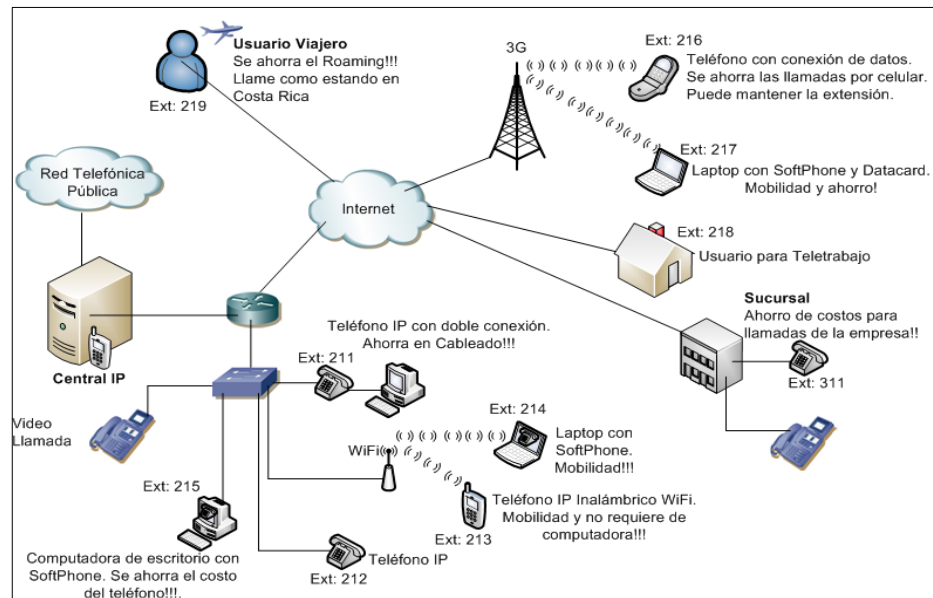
Usuario Viajero
Se ahorra el Roaming!!!
Llame como estando en Costa Rica

Ext: 219

3G

Ext: 216
Teléfono con conexión de datos.
Se ahorra las llamadas por celular.
Puede mantener la extensión.

Red Telefónica Pública

Internet

Ext: 217
Laptop con SoftPhone y Datacard.
Mobilidad y ahorro!

Ext: 218
Usuario para Teletrabajo

Sucursal
Ahorro de costos para llamadas de la empresa!!

Ext: 311

Central IP

Teléfono IP con doble conexión.
Ahorra en Cableado!!!

Ext: 211

Video Llamada

Ext: 214
Laptop con SoftPhone.
Mobilidad!!!

WiFi

Ext: 215

Teléfono IP Inalámbrico WiFi.
Mobilidad y no requiere de computadora!!!

Ext: 213

Computadora de escritorio con SoftPhone. Se ahorra el costo del teléfono!!!.

Teléfono IP

Ext: 212